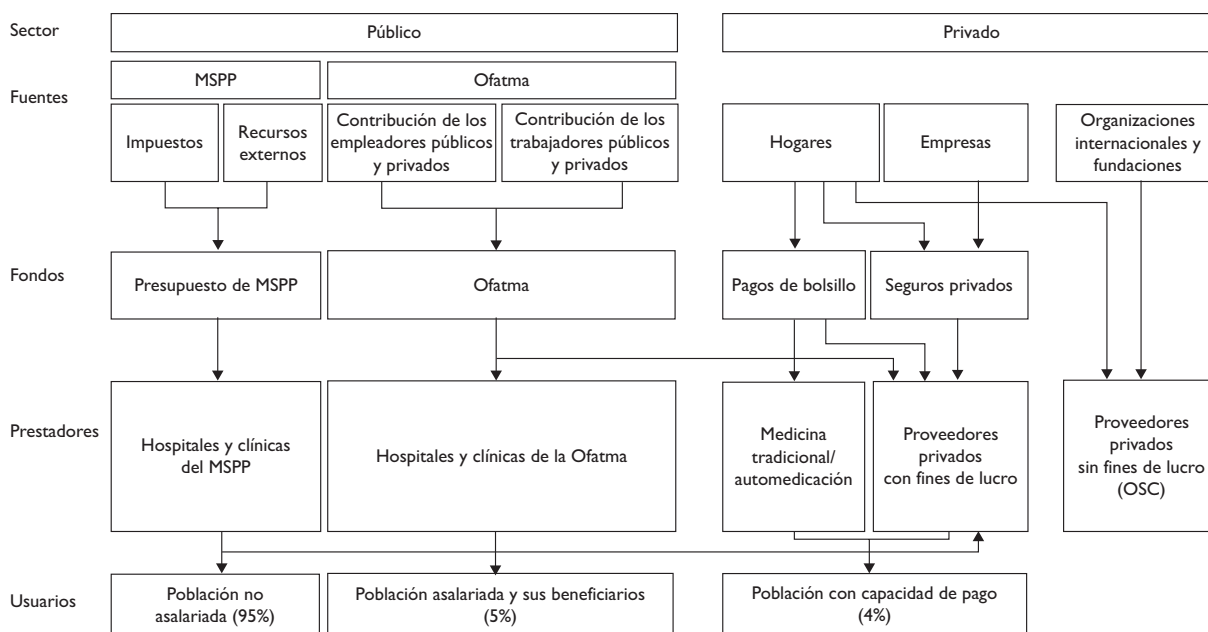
Sector
Público
Privado

Fuentes
MSPP
Ofatma
Impuestos
Recursos externos
Contribución de los empleadores públicos y privados
Contribución de los trabajadores públicos y privados
Hogares
Empresas
Organizaciones internacionales y fundaciones

Fondos
Presupuesto de MSPP
Ofatma
Pagos de bolsillo
Seguros privados

Prestadores
Hospitales y clínicas del MSPP
Hospitales y clínicas de la Ofatma
Medicina tradicional/ automedicación
Proveedores privados con fines de lucro
Proveedores privados sin fines de lucro (OSC)

Usuarios
Población no asalariada (95%)
Población asalariada y sus beneficiarios (5%)
Población con capacidad de pago (4%)